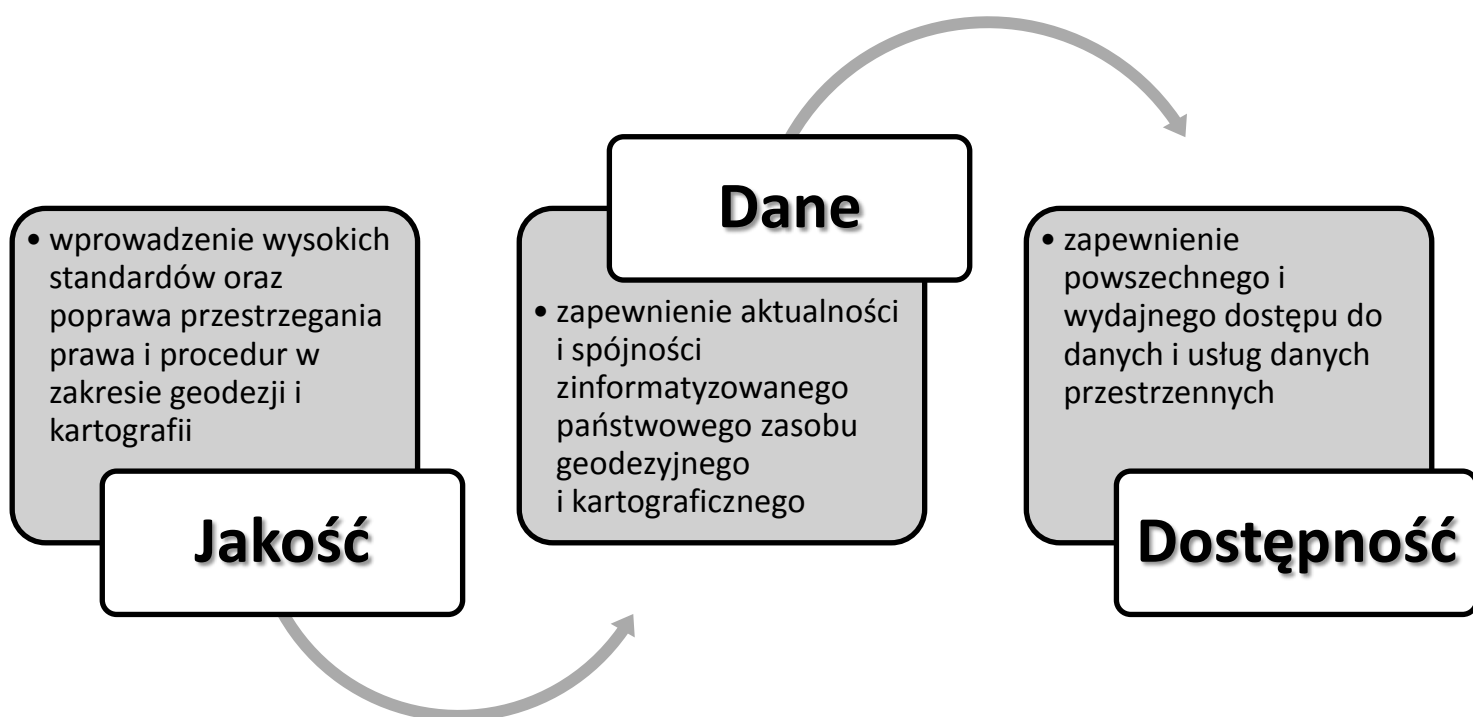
• wprowadzenie wysokich standardów oraz poprawa przestrzegania prawa i procedur w zakresie geodezji i kartografii

Jakość

Dane

• zapewnienie aktualności i spójności zinformatyzowanego państwowego zasobu geodezyjnego i kartograficznego

• zapewnienie powszechnego i wydajnego dostępu do danych i usług danych przestrzennych

Dostępność